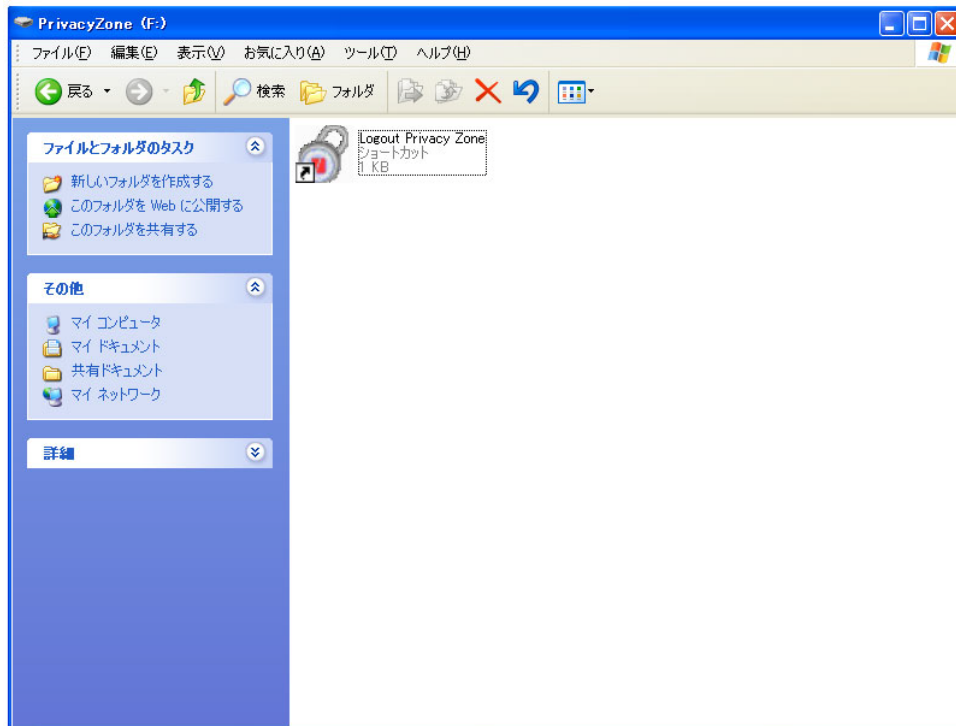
PrivacyZone (F:)

ファイル(F) 編集(E) 表示(V) お気に入り(A) ツール(T) ヘルプ(H)

戻る 検索 フォルダ

ファイルとフォルダのタスク

新しいフォルダを作成する
このフォルダを Web に公開する
このフォルダを共有する

その他

マイ コンピュータ
マイ ドキュメント
共有ドキュメント
マイ ネットワーク

詳細

Logout Privacy Zone
ショートカット
1 KB